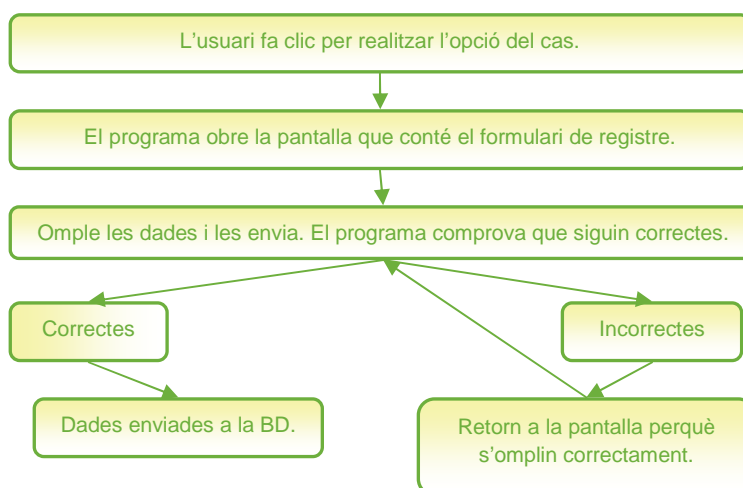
L'usuari fa clic per realitzar l'opció del cas.

El programa obre la pantalla que conté el formulari de registre.

Omple les dades i les envia. El programa comprova que siguin correctes.

Correctes

Incorrectes

Dades enviades a la BD.

Retorn a la pantalla perquè s'omplin correctament.